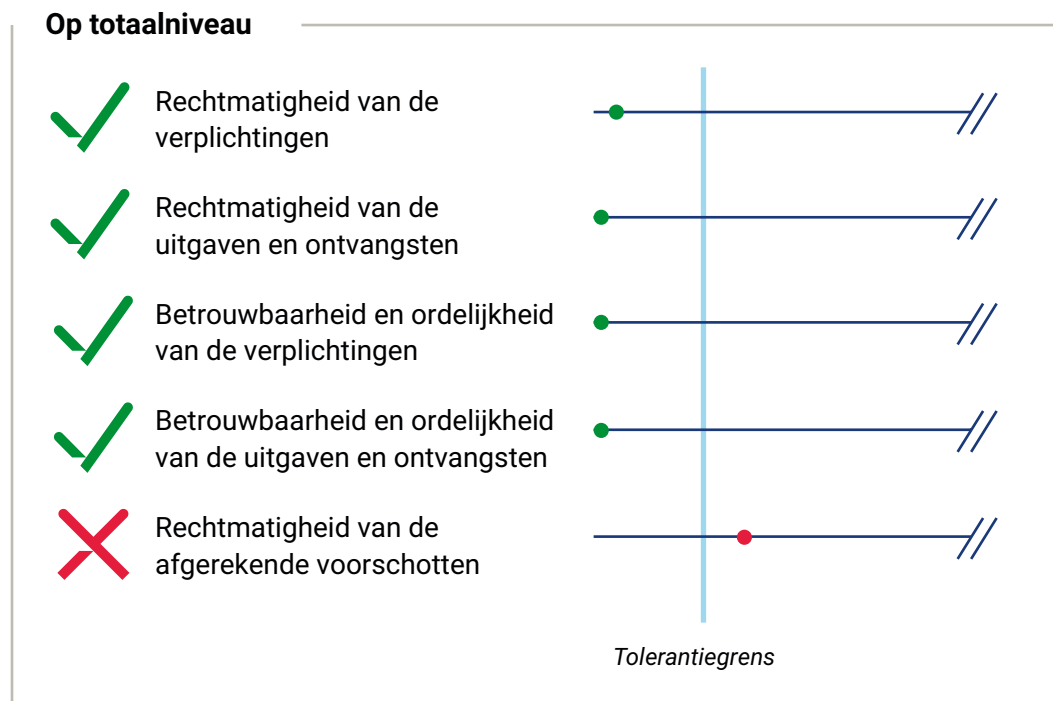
**Op totaalniveau**

Rechtmatigheid van de verplichtingen

Rechtmatigheid van de uitgaven en ontvangsten

Betrouwbaarheid en ordelijkheid van de verplichtingen

Betrouwbaarheid en ordelijkheid van de uitgaven en ontvangsten

Rechtmatigheid van de afgerekende voorschotten

*Tolerantiegrens*